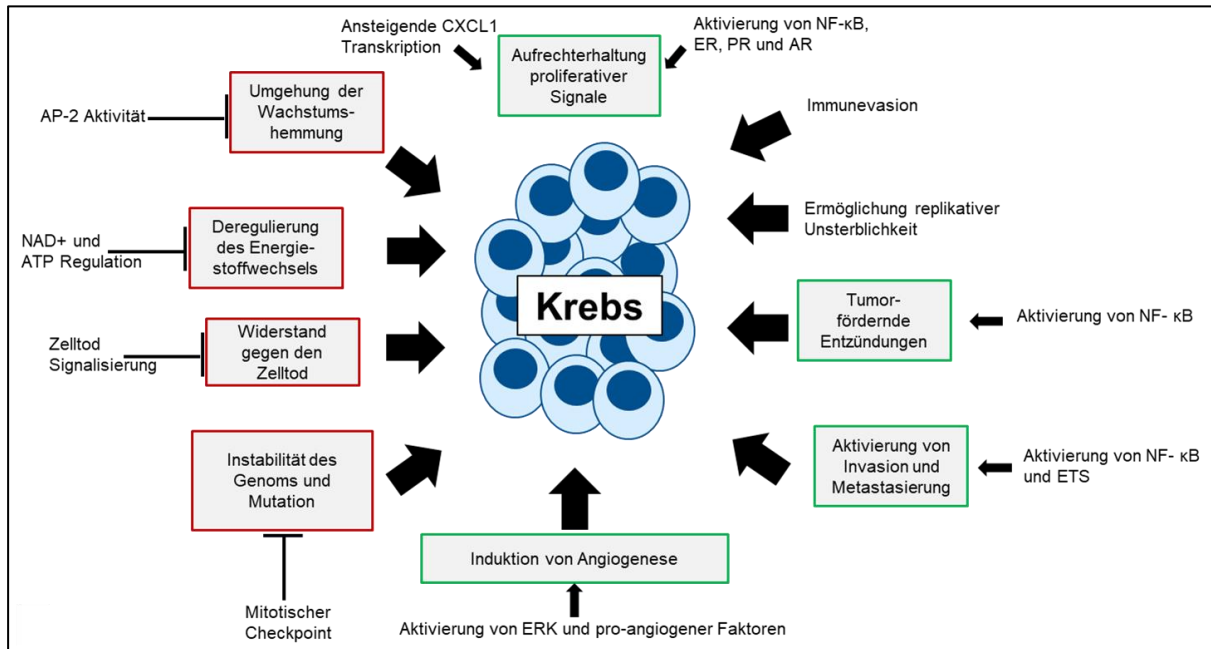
Ansteigende CXCL1 Transkription

Aufrechterhaltung proliferativer Signale

Aktivierung von NF-κB, ER, PR und AR

AP-2 Aktivität

Umgehung der Wachstumshemmung

Immunevasion

NAD+ und ATP Regulation

Deregulierung des Energiestoffwechsels

Ermöglichung replikativer Unsterblichkeit

Krebs

Zelltod Signalisierung

Widerstand gegen den Zelltod

Tumorfördernde Entzündungen

Aktivierung von NF- κB

Instabilität des Genoms und Mutation

Aktivierung von Invasion und Metastasierung

Aktivierung von NF- κB und ETS

Induktion von Angiogenese

Mitotischer Checkpoint

Aktivierung von ERK und pro-angiogener Faktoren